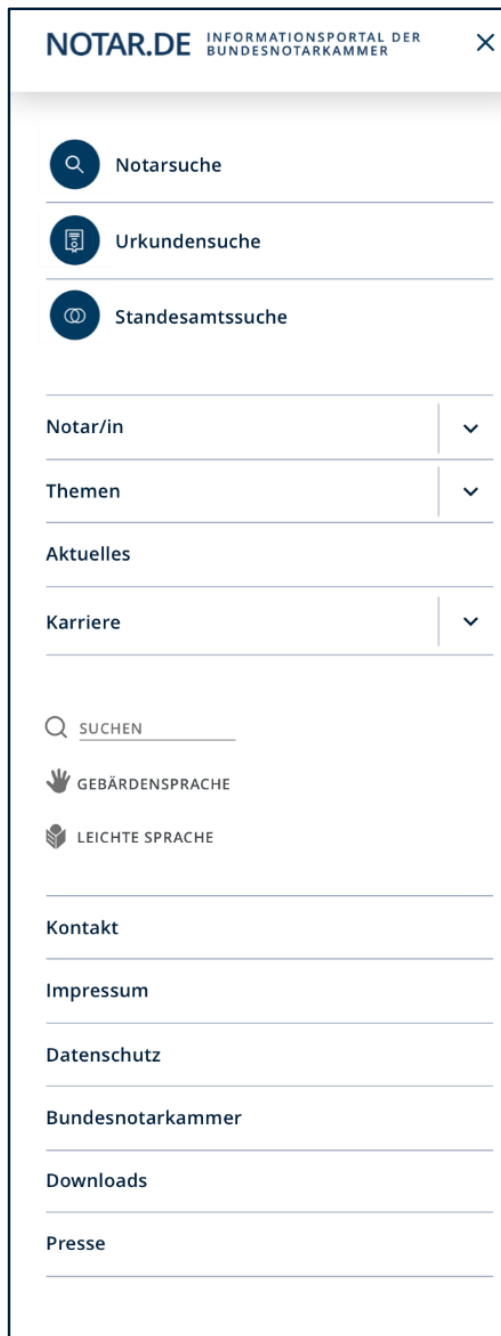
NOTAR.DE INFORMATIONSPORTAL DER BUNDESNOTARKAMMER ×

Notarsuche

Urkundensuche

Standesamtssuche

Notar/in

Themen

Aktuelles

Karriere

SUCHEN

GEBÄRDENSPRACHE

LEICHTE SPRACHE

Kontakt

Impressum

Datenschutz

Bundesnotarkammer

Downloads

Presse